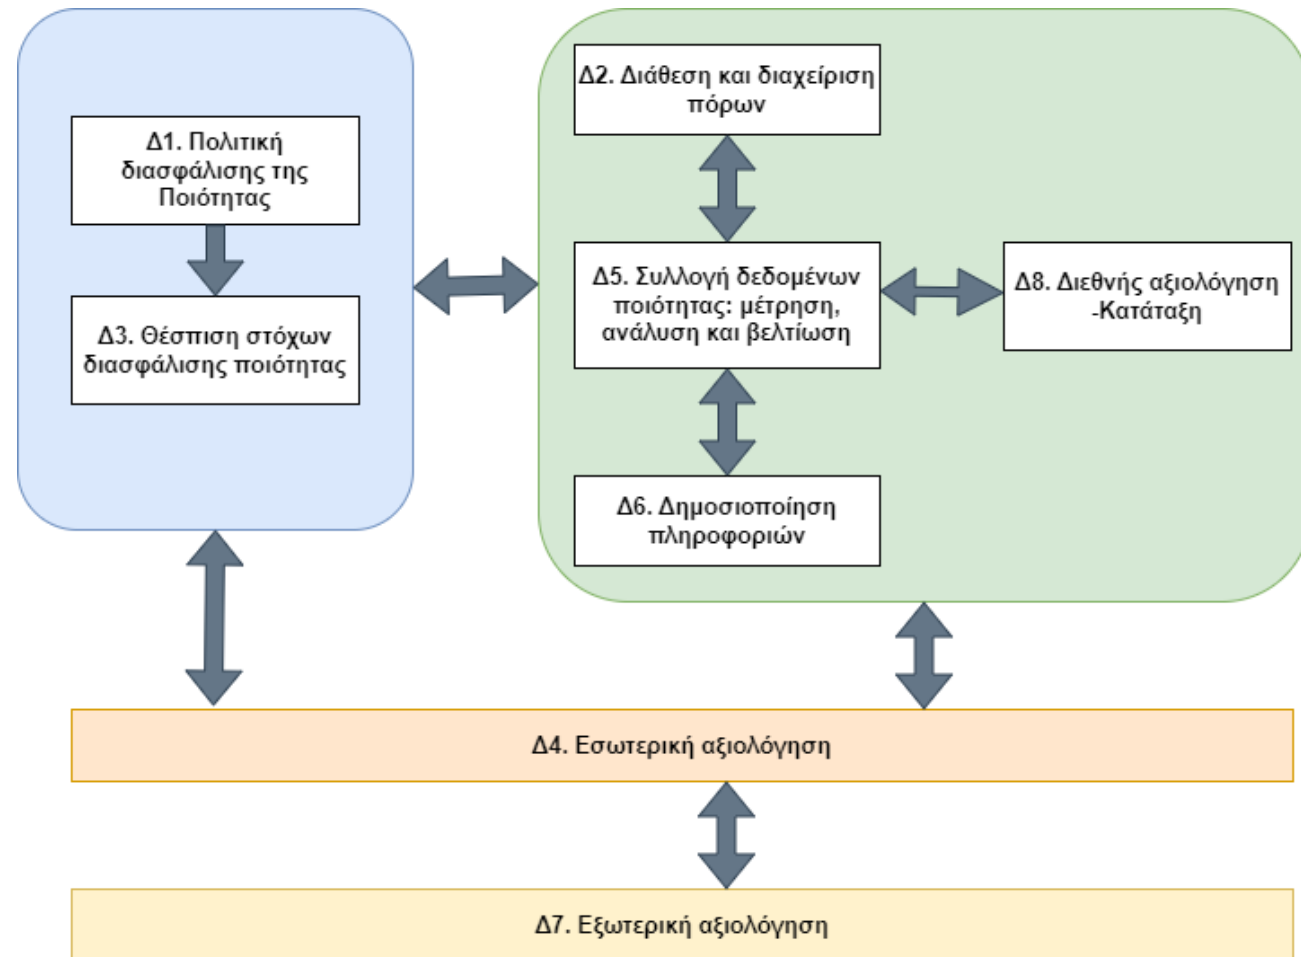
Δ1. Πολιτική διασφάλισης της Ποιότητας

Δ3. Θέσπιση στόχων διασφάλισης ποιότητας

Δ2. Διάθεση και διαχείριση πόρων

Δ5. Συλλογή δεδομένων ποιότητας: μέτρηση, ανάλυση και βελτίωση

Δ8. Διεθνής αξιολόγηση -Κατάταξη

Δ6. Δημοσιοποίηση πληροφοριών

Δ4. Εσωτερική αξιολόγηση

Δ7. Εξωτερική αξιολόγηση